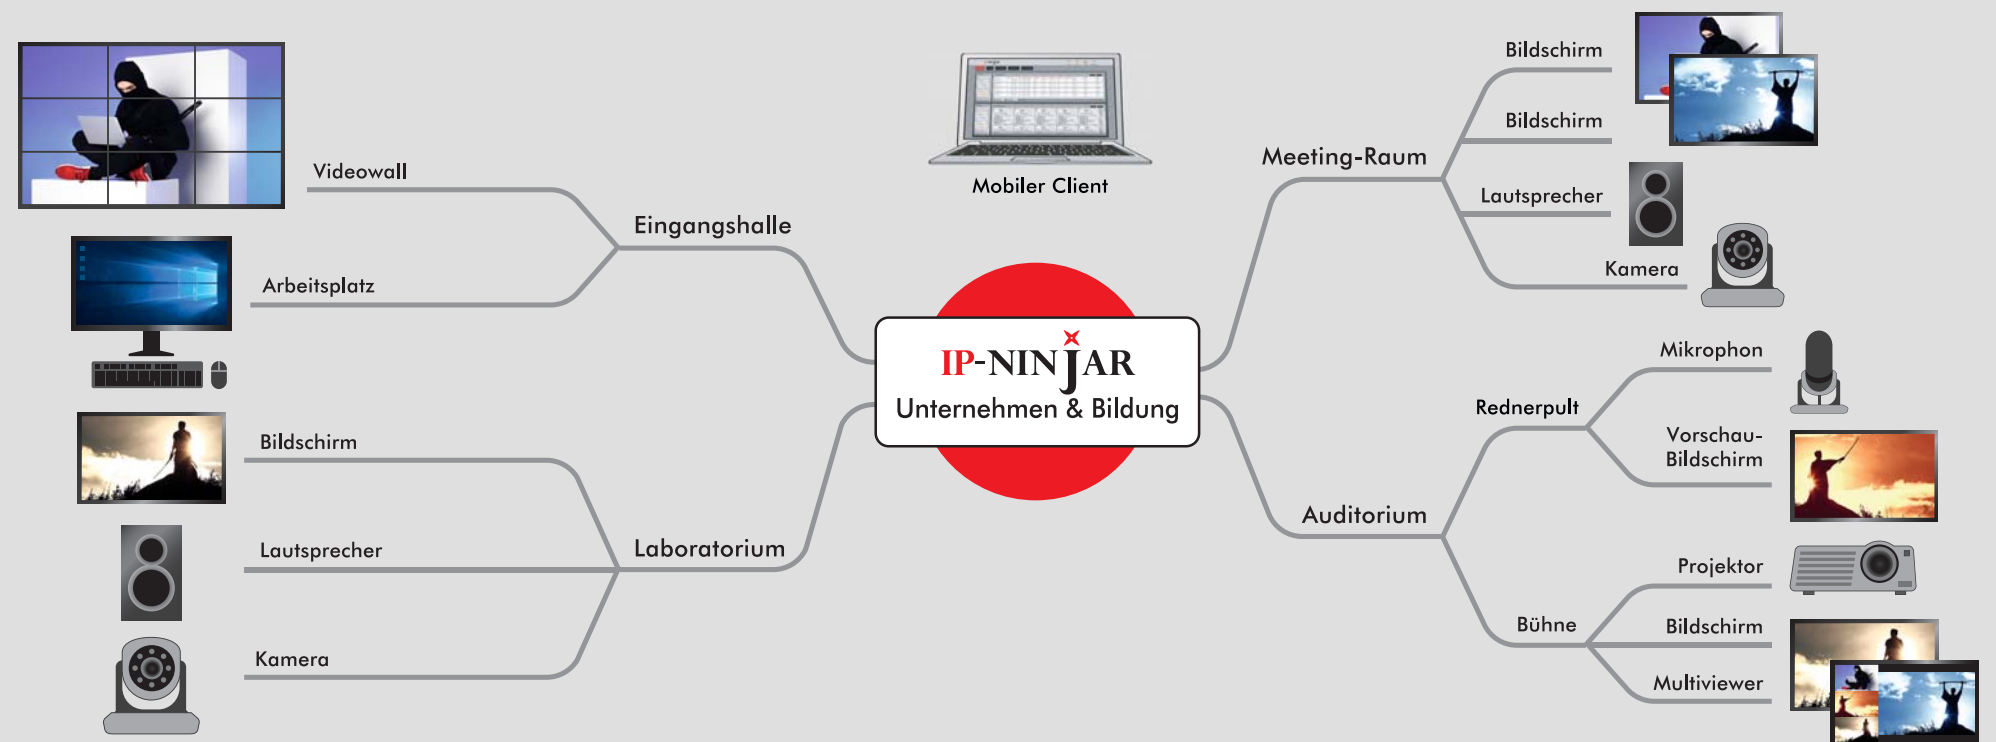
Videowall

Eingangshalle

Arbeitsplatz

Mobiler Client

IP-NINJAR
Unternehmen & Bildung

Bildschirm

Laboratorium

Lautsprecher

Kamera

Meeting-Raum

Bildschirm

Bildschirm

Lautsprecher

Kamera

Mikrophon

Rednerpult

Vorschau-Bildschirm

Auditorium

Projektor

Bühne

Bildschirm

Multiviewer